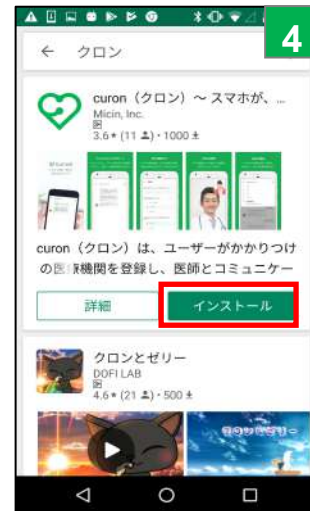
4

← クロン

curon（クロン）～ スマホが、...
Micin, Inc.
3.6★ (11 ♟) · 1000 ⤓

curon（クロン）は、ユーザーがかかりつけの医療機関を登録し、医師とコミュニケー

詳細
インストール

クロンとゼリー
DOFI LAB
4.6★ (21 ♟) · 500 ⤓